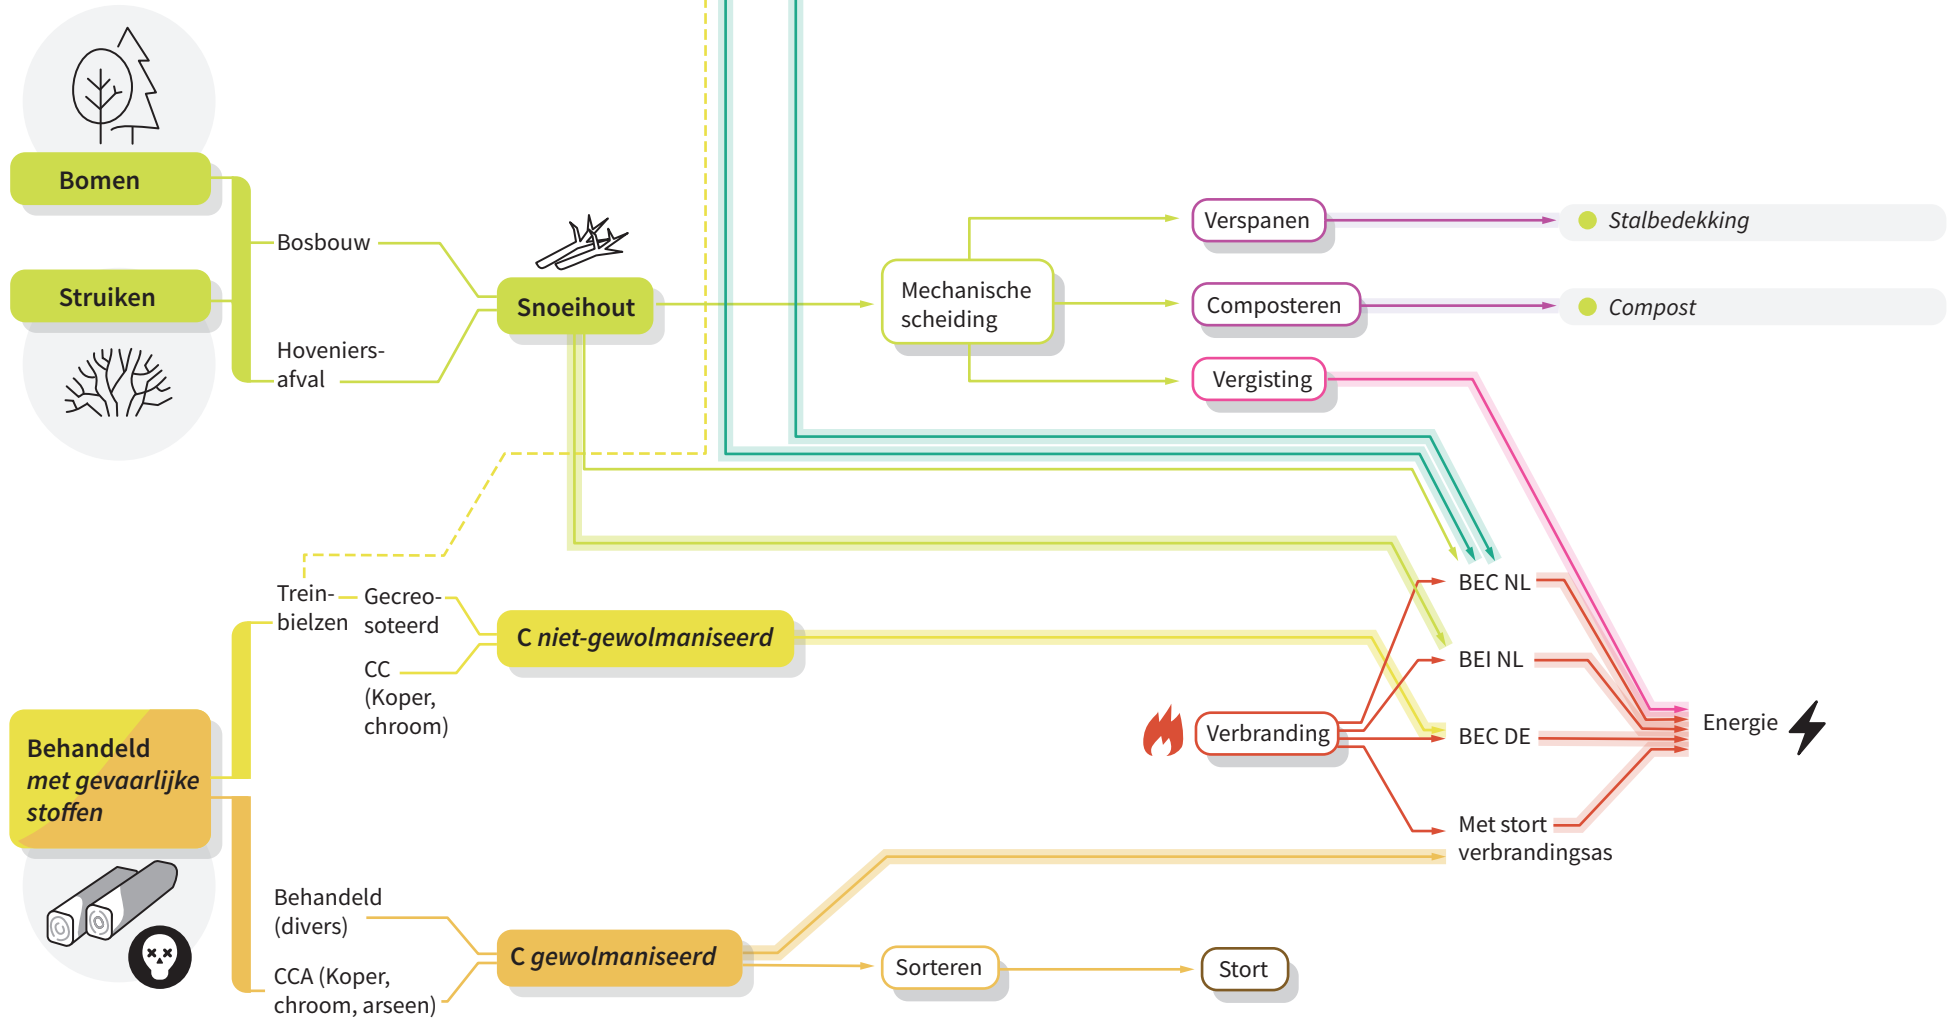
Bomen

Struiken

Bosbouw

Hoveniersafval

Snoeihout

Mechanische scheiding

Verspanen

Composteren

Vergisting

Stalbedekking

Compost

Treinbielzen

Gecreosoteerd

CC (Koper, chroom)

C niet-gewolmaniseerd

Behandeld met gevaarlijke stoffen

BEC NL

BEI NL

BEC DE

Verbranding

Met stort verbrandingsas

Energie

Behandeld (divers)

CCA (Koper, chroom, arseen)

C gewolmaniseerd

Sorteren

Stort